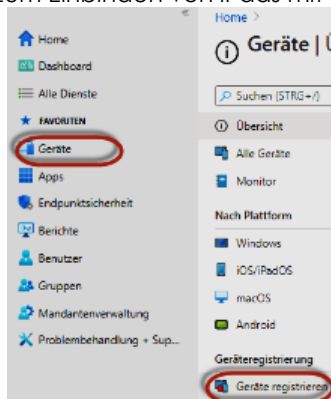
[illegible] Einbinden von iPads mit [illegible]

Home >

Geräte | Ü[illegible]

Home
Dashboard
Alle Dienste
FAVORITEN
Geräte
Apps
Endpunktsicherheit
Berichte
Benutzer
Gruppen
Mandantenverwaltung
Problembehandlung + Sup...

Suchen (STRG+/)

Übersicht
Alle Geräte
Monitor

Nach Plattform

Windows
iOS/iPadOS
macOS
Android

Geräteregistrierung

Geräte registrieren